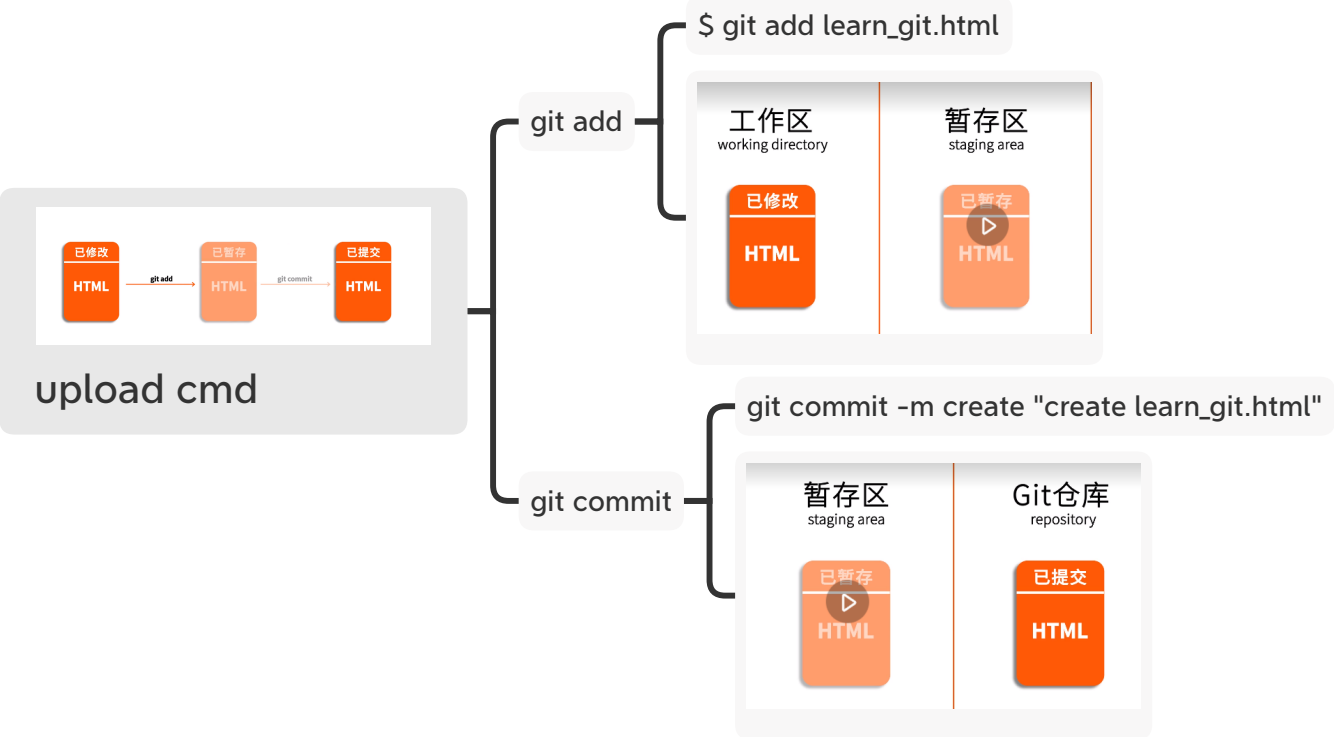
已修改
HTML
git add
已暂存
HTML
git commit
已提交
HTML

upload cmd

git add

$ git add learn_git.html

工作区
working directory
已修改
HTML

暂存区
staging area
已暂存
HTML

git commit

git commit -m create "create learn_git.html"

暂存区
staging area
已暂存
HTML

Git仓库
repository
已提交
HTML